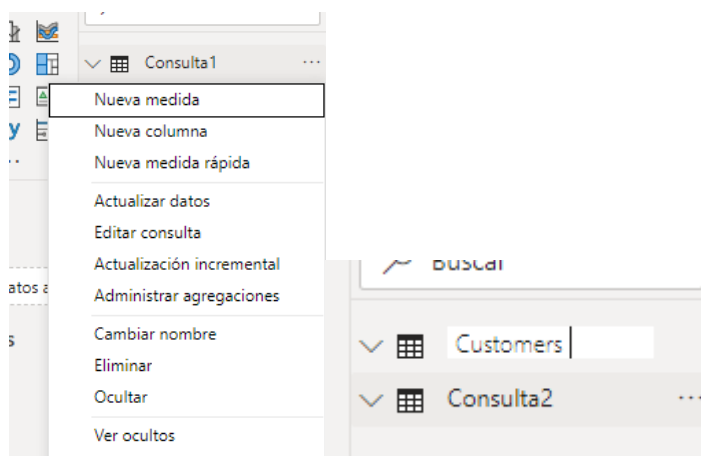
Consulta1 ···

Nueva medida
Nueva columna
Nueva medida rápida

Actualizar datos
Editar consulta
Actualización incremental
Administrar agregaciones

Cambiar nombre
Eliminar
Ocultar

Ver ocultos

atos a

s

Buscar

Customers

Consulta2 ···